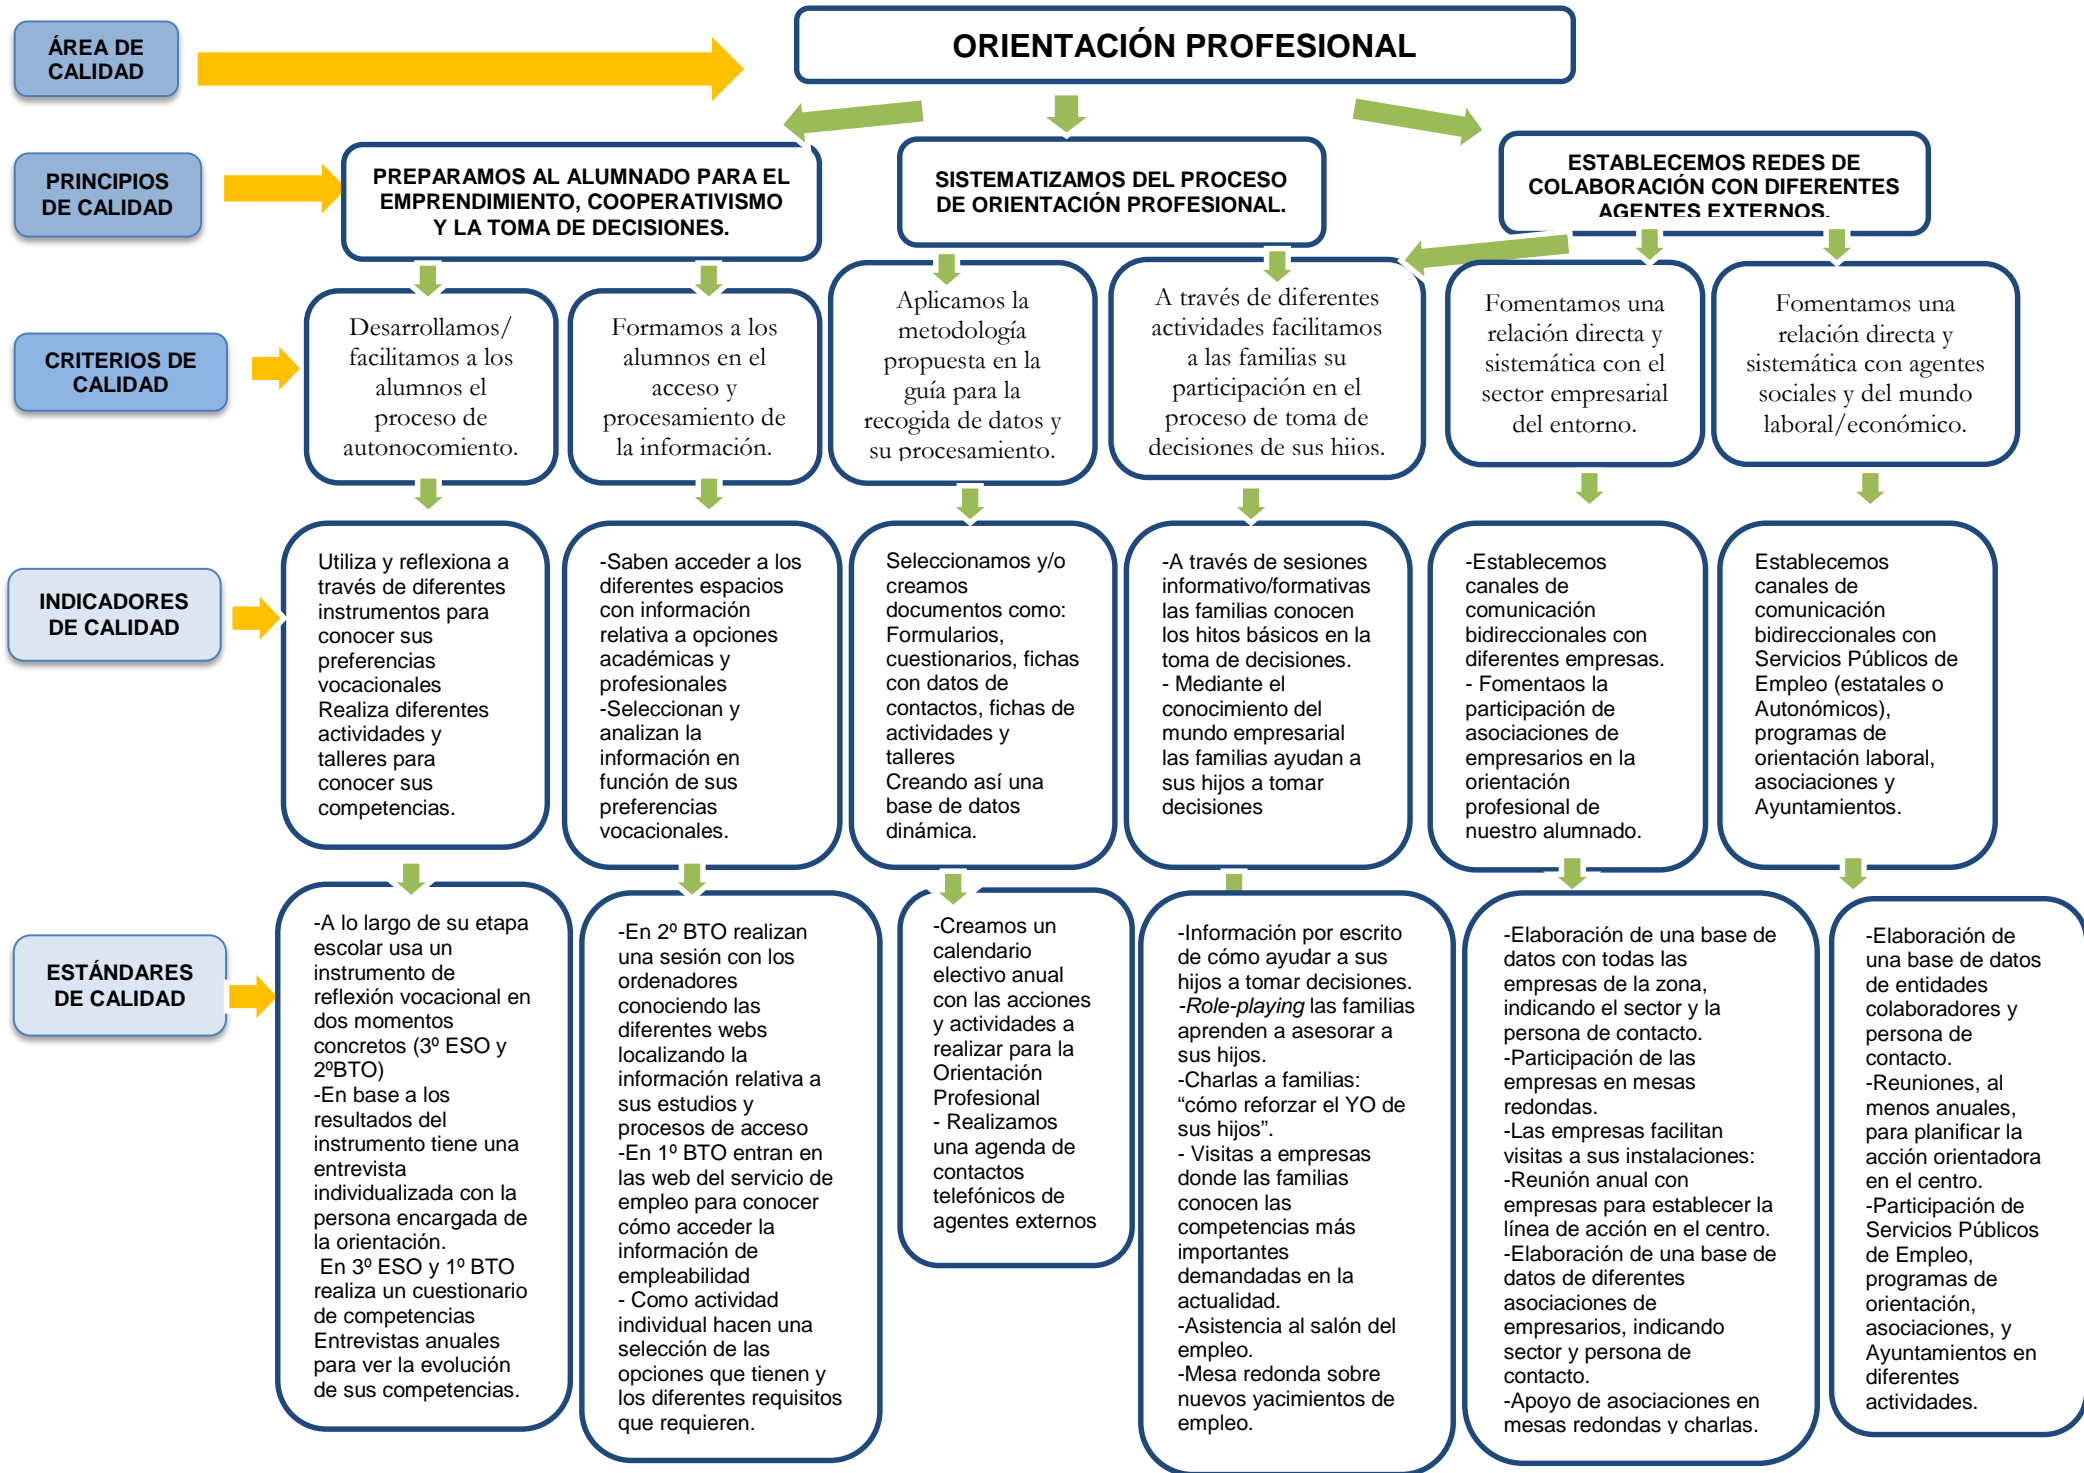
ÁREA DE CALIDAD

ORIENTACIÓN PROFESIONAL

PRINCIPIOS DE CALIDAD

PREPARAMOS AL ALUMNADO PARA EL EMPRENDIMIENTO, COOPERATIVISMO Y LA TOMA DE DECISIONES.

SISTEMATIZAMOS DEL PROCESO DE ORIENTACIÓN PROFESIONAL.

ESTABLECEMOS REDES DE COLABORACIÓN CON DIFERENTES AGENTES EXTERNOS.

CRITERIOS DE CALIDAD

Desarrollamos/ facilitamos a los alumnos el proceso de autonocomiento.

Formamos a los alumnos en el acceso y procesamiento de la información.

Aplicamos la metodología propuesta en la guía para la recogida de datos y su procesamiento.

A través de diferentes actividades facilitamos a las familias su participación en el proceso de toma de decisiones de sus hijos.

Fomentamos una relación directa y sistemática con el sector empresarial del entorno.

Fomentamos una relación directa y sistemática con agentes sociales y del mundo laboral/económico.

INDICADORES DE CALIDAD

Utiliza y reflexiona a través de diferentes instrumentos para conocer sus preferencias vocacionales
Realiza diferentes actividades y talleres para conocer sus competencias.

-Saben acceder a los diferentes espacios con información relativa a opciones académicas y profesionales
-Seleccionan y analizan la información en función de sus preferencias vocacionales.

Seleccionamos y/o creamos documentos como: Formularios, cuestionarios, fichas con datos de contactos, fichas de actividades y talleres
Creando así una base de datos dinámica.

-A través de sesiones informativo/formativas las familias conocen los hitos básicos en la toma de decisiones.
- Mediante el conocimiento del mundo empresarial las familias ayudan a sus hijos a tomar decisiones

-Establecemos canales de comunicación bidireccionales con diferentes empresas.
- Fomentaos la participación de asociaciones de empresarios en la orientación profesional de nuestro alumnado.

Establecemos canales de comunicación bidireccionales con Servicios Públicos de Empleo (estatales o Autonómicos), programas de orientación laboral, asociaciones y Ayuntamientos.

ESTÁNDARES DE CALIDAD

-A lo largo de su etapa escolar usa un instrumento de reflexión vocacional en dos momentos concretos (3º ESO y 2ºBTO)
-En base a los resultados del instrumento tiene una entrevista individualizada con la persona encargada de la orientación.
En 3º ESO y 1º BTO realiza un cuestionario de competencias
Entrevistas anuales para ver la evolución de sus competencias.

-En 2º BTO realizan una sesión con los ordenadores conociendo las diferentes webs localizando la información relativa a sus estudios y procesos de acceso
-En 1º BTO entran en las web del servicio de empleo para conocer cómo acceder la información de empleabilidad
- Como actividad individual hacen una selección de las opciones que tienen y los diferentes requisitos que requieren.

-Creamos un calendario electivo anual con las acciones y actividades a realizar para la Orientación Profesional
- Realizamos una agenda de contactos telefónicos de agentes externos

-Información por escrito de cómo ayudar a sus hijos a tomar decisiones.
-Role-playing las familias aprenden a asesorar a sus hijos.
-Charlas a familias: “cómo reforzar el YO de sus hijos”.
- Visitas a empresas donde las familias conocen las competencias más importantes demandadas en la actualidad.
-Asistencia al salón del empleo.
-Mesa redonda sobre nuevos yacimientos de empleo.

-Elaboración de una base de datos con todas las empresas de la zona, indicando el sector y la persona de contacto.
-Participación de las empresas en mesas redondas.
-Las empresas facilitan visitas a sus instalaciones:
-Reunión anual con empresas para establecer la línea de acción en el centro.
-Elaboración de una base de datos de diferentes asociaciones de empresarios, indicando sector y persona de contacto.
-Apoyo de asociaciones en mesas redondas y charlas.

-Elaboración de una base de datos de entidades colaboradores y persona de contacto.
-Reuniones, al menos anuales, para planificar la acción orientadora en el centro.
-Participación de Servicios Públicos de Empleo, programas de orientación, asociaciones, y Ayuntamientos en diferentes actividades.